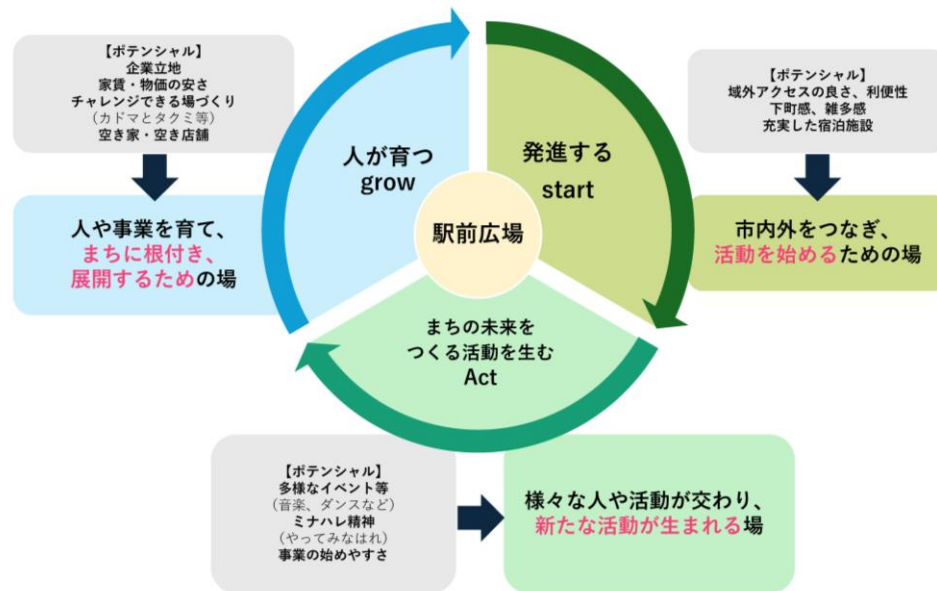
【ポテンシャル】
企業立地
家賃・物価の安さ
チャレンジできる場づくり
（カドマとタクミ等）
空き家・空き店舗

人や事業を育て、
まちに根付き、
展開するための場

人が育つ
grow

発進する
start

駅前広場

【ポテンシャル】
域外アクセスの良さ、利便性
下町感、雑多感
充実した宿泊施設

市内外をつなぎ、
活動を始めるための場

まちの未来を
つくる活動を生む
Act

【ポテンシャル】
多様なイベント等
（音楽、ダンスなど）
ミナハレ精神
（やってみなはれ）
事業の始めやすさ

様々な人や活動が交わり、
新たな活動が生まれる場